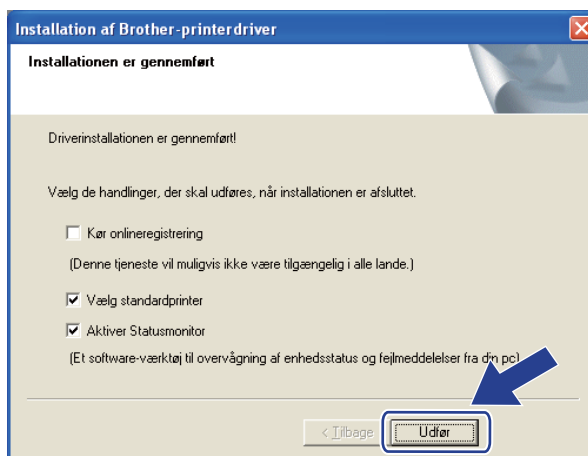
Installation af Brother-printerdriver

Installationen er gennemført

Driverinstallationen er gennemført!

Vælg de handlinger, der skal udføres, når installationen er afsluttet.

Kør onlineregistrering

(Denne tjeneste vil muligvis ikke være tilgængelig i alle lande.)

Vælg standardprinter

Aktiver Statusmonitor

(Et software-værktøj til overvågning af enhedsstatus og fejlmeddelelser fra din pc)

< Tilbage

Udfør